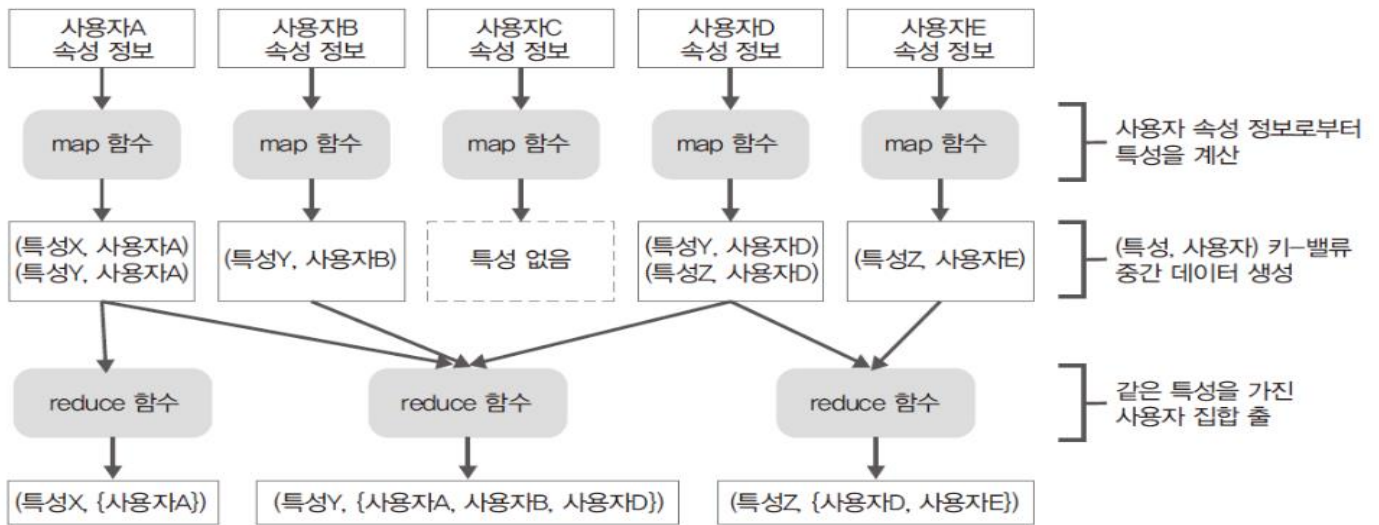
사용자A 속성 정보

사용자B 속성 정보

사용자C 속성 정보

사용자D 속성 정보

사용자E 속성 정보

map 함수

map 함수

map 함수

map 함수

map 함수

사용자 속성 정보로부터 특성을 계산

(특성X, 사용자A)
(특성Y, 사용자A)

(특성Y, 사용자B)

특성 없음

(특성Y, 사용자D)
(특성Z, 사용자D)

(특성Z, 사용자E)

(특성, 사용자) 키-밸류 중간 데이터 생성

reduce 함수

reduce 함수

reduce 함수

같은 특성을 가진 사용자 집합 출

(특성X, {사용자A})

(특성Y, {사용자A, 사용자B, 사용자D})

(특성Z, {사용자D, 사용자E})